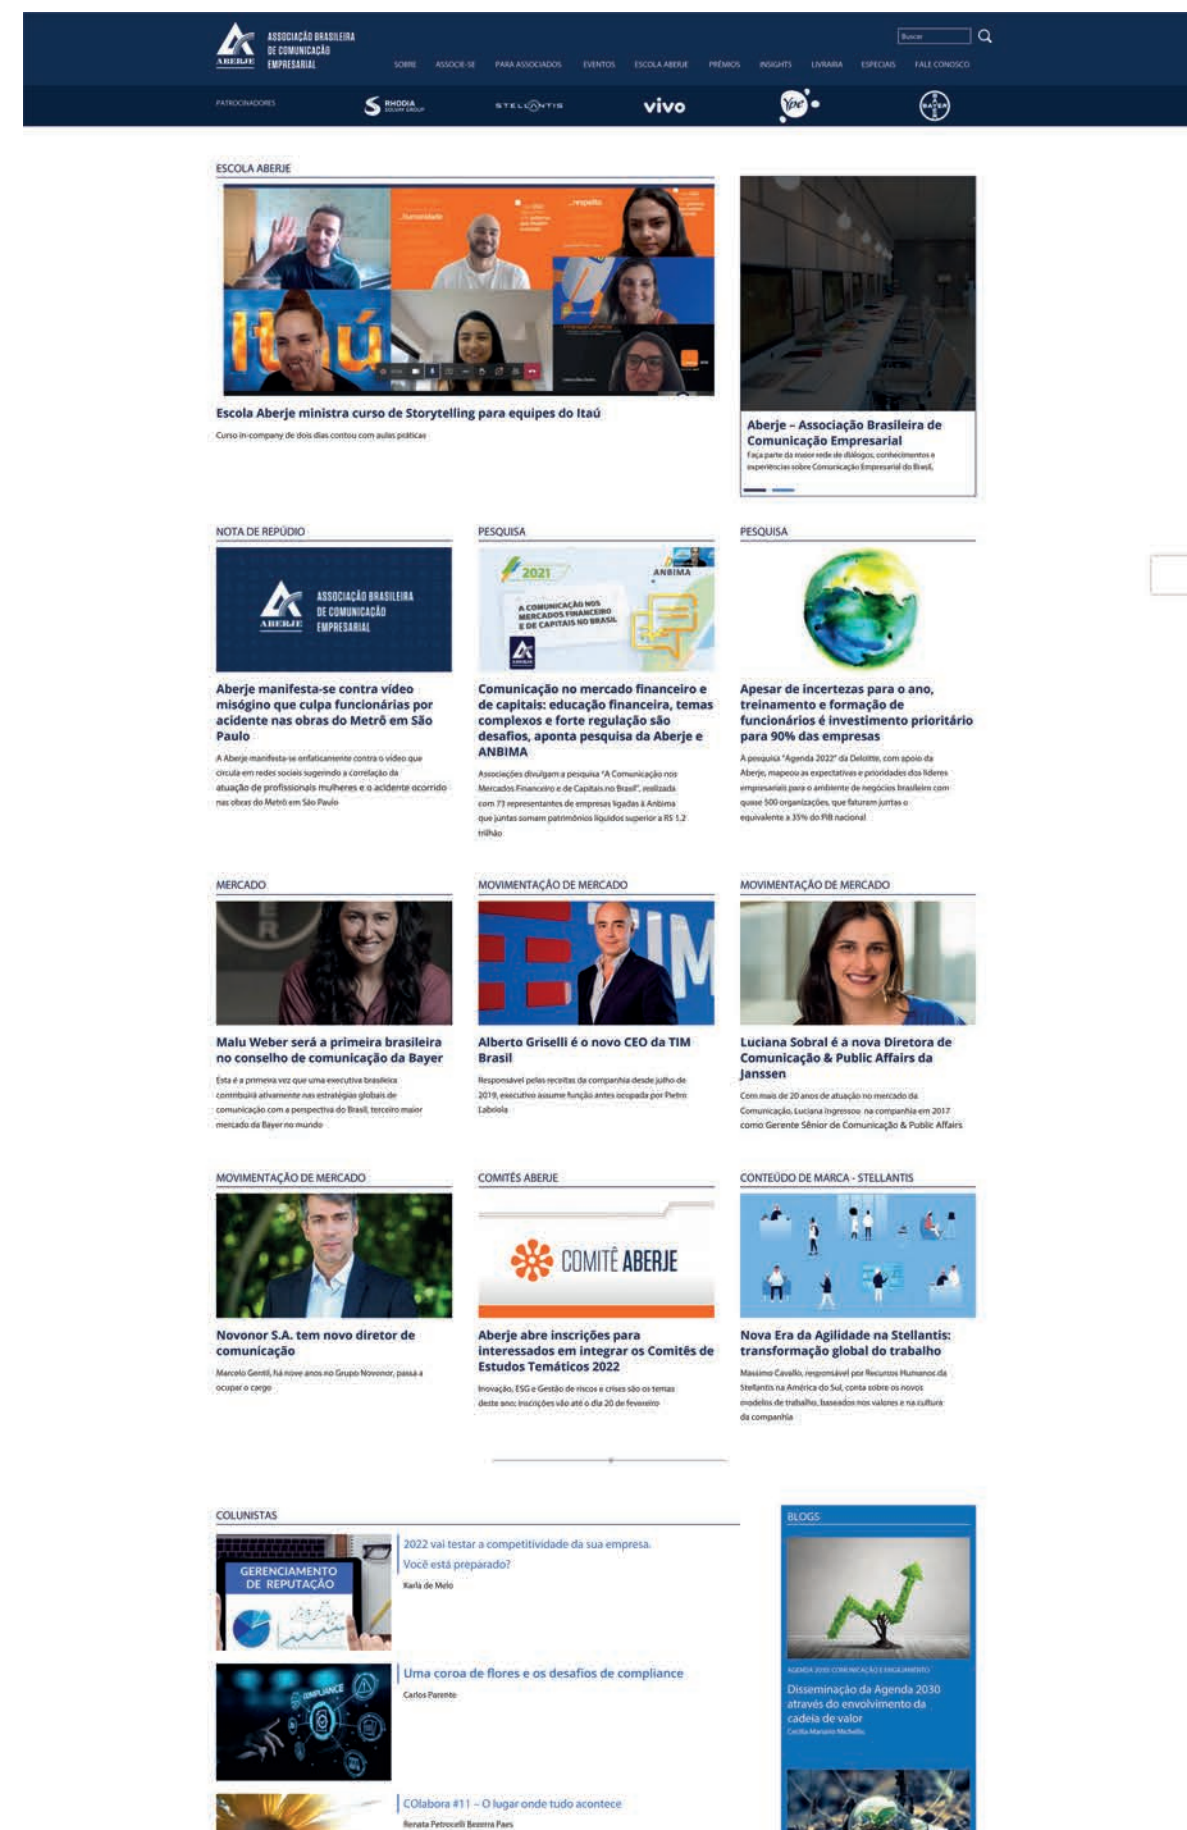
ASSOCIAÇÃO BRASILEIRA DE COMUNICAÇÃO EMPRESARIAL
ABERJE

Buscar

SOBRE ASSOCIE-SE PARA ASSOCIADOS EVENTOS ESCOLA ABERJE PRÊMIOS INSIGHTS LIVRARIA ESPECIAIS FALE CONOSCO

PATROCINADORES RHODIA STELLANTIS vivo Ypê BAYER

ESCOLA ABERJE

Escola Aberje ministra curso de Storytelling para equipes do Itaú

Curso in-company de dois dias contou com aulas práticas

Aberje – Associação Brasileira de Comunicação Empresarial

Faça parte da maior rede de diálogos, conhecimentos e experiências sobre Comunicação Empresarial do Brasil.

NOTA DE REPÚDIO

Aberje manifesta-se contra vídeo misógino que culpa funcionárias por acidente nas obras do Metrô em São Paulo

A Aberje manifesta-se enfaticamente contra o vídeo que circula em redes sociais sugerindo a correlação da atuação de profissionais mulheres e o acidente ocorrido nas obras do Metrô em São Paulo

PESQUISA

2021 ANBIMA A COMUNICAÇÃO NOS MERCADOS FINANCEIRO E DE CAPITAIS NO BRASIL

Comunicação no mercado financeiro e de capitais: educação financeira, temas complexos e forte regulação são desafios, aponta pesquisa da Aberje e ANBIMA

Associações divulgam a pesquisa "A Comunicação nos Mercados Financeiro e de Capitais no Brasil", realizada com 73 representantes de empresas ligadas à Anbima que juntas somam patrimônios líquidos superior a R$ 1,2 trilhão

PESQUISA

Apesar de incertezas para o ano, treinamento e formação de funcionários é investimento prioritário para 90% das empresas

A pesquisa "Agenda 2022" da Deloitte, com apoio da Aberje, mapeou as expectativas e prioridades dos líderes empresariais para o ambiente de negócios brasileiro com quase 500 organizações, que faturam juntas o equivalente a 35% do PIB nacional

MERCADO

Malu Weber será a primeira brasileira no conselho de comunicação da Bayer

Esta é a primeira vez que uma executiva brasileira contribuirá ativamente nas estratégias globais de comunicação com a perspectiva do Brasil, terceiro maior mercado da Bayer no mundo

MOVIMENTAÇÃO DE MERCADO

Alberto Griselli é o novo CEO da TIM Brasil

Responsável pelas receitas da companhia desde julho de 2019, executivo assume função antes ocupada por Pietro Labriola

MOVIMENTAÇÃO DE MERCADO

Luciana Sobral é a nova Diretora de Comunicação & Public Affairs da Janssen

Com mais de 20 anos de atuação no mercado da Comunicação, Luciana ingressou na companhia em 2017 como Gerente Sênior de Comunicação & Public Affairs

MOVIMENTAÇÃO DE MERCADO

Novonor S.A. tem novo diretor de comunicação

Marcelo Gentil, há nove anos no Grupo Novonor, passa a ocupar o cargo

COMITÊS ABERJE

COMITÊ ABERJE

Aberje abre inscrições para interessados em integrar os Comitês de Estudos Temáticos 2022

Inovação, ESG e Gestão de riscos e crises são os temas deste ano; inscrições vão até o dia 20 de fevereiro

CONTEÚDO DE MARCA - STELLANTIS

Nova Era da Agilidade na Stellantis: transformação global do trabalho

Massimo Cavallo, responsável por Recursos Humanos da Stellantis na América do Sul, conta sobre os novos modelos de trabalho, baseados nos valores e na cultura da companhia

COLUNISTAS

GERENCIAMENTO DE REPUTAÇÃO

2022 vai testar a competitividade da sua empresa. Você está preparado?

Karla de Melo

Uma coroa de flores e os desafios de compliance

Carlos Parente

COlabora #11 – O lugar onde tudo acontece

Renata Petrocelli Bezerra Paes

BLOGS

AGENDA 2030 COMUNICAÇÃO E ENGAJAMENTO

Disseminação da Agenda 2030 através do envolvimento da cadeia de valor

Cecília Mariano Michelle